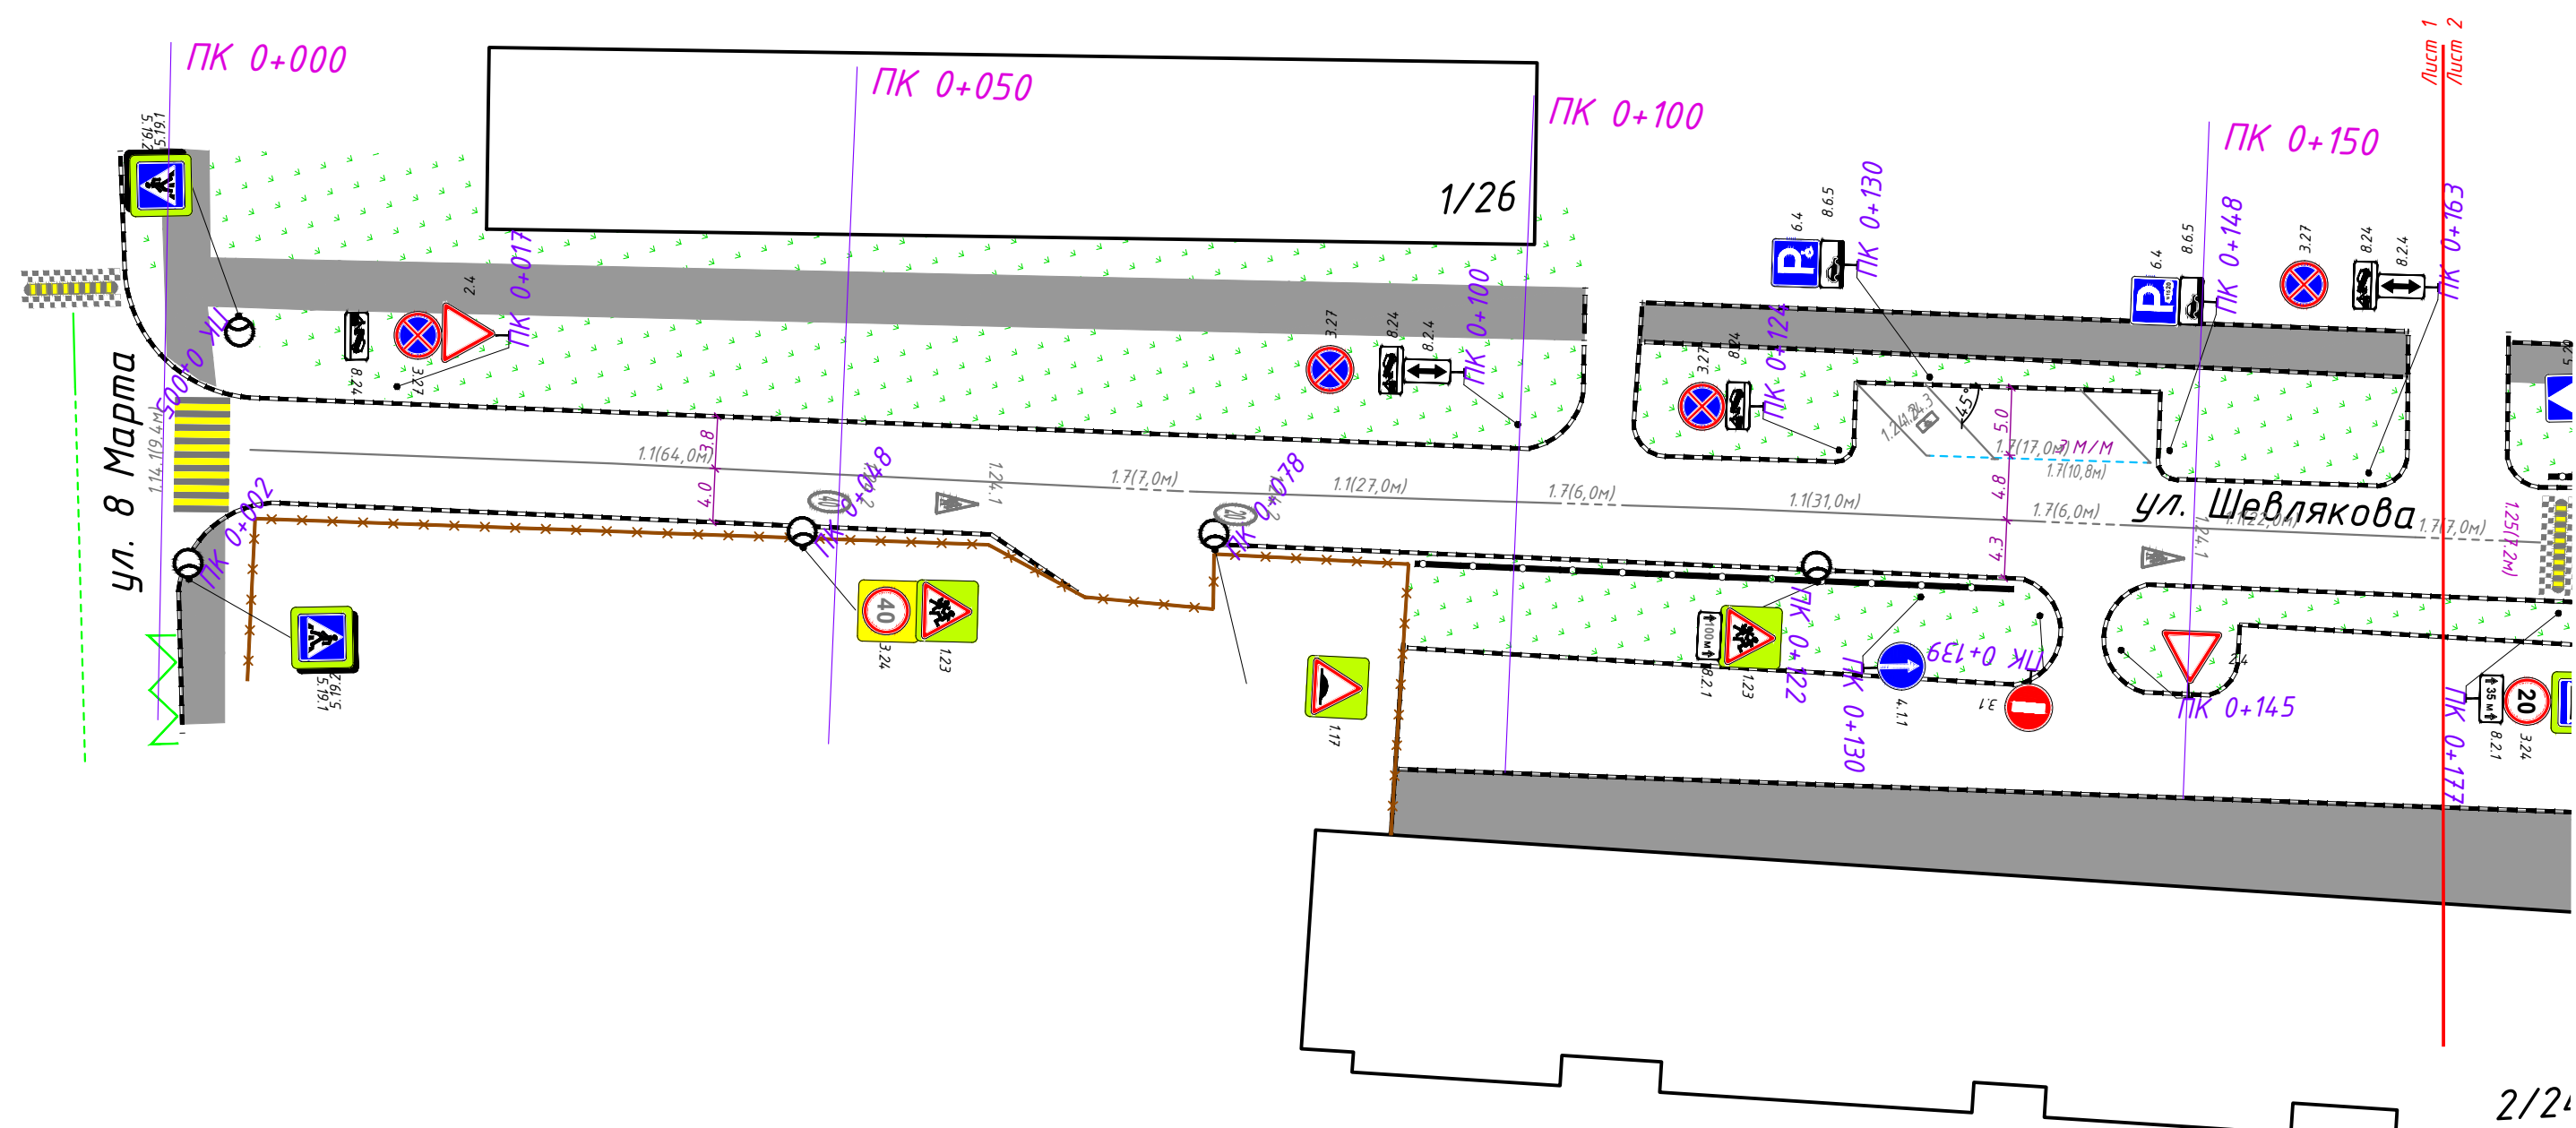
ПК 0+000
ПК 0+050
ПК 0+100
ПК 0+150
Лист 1
Лист 2
1/26
5.19.1
5.19.2
ПК 0+017
2.4
8.24
3.27
ПК 0+005
ул. 8 Марта
1.14.1(9,4м)
8.6.5
6.4
ПК 0+130
6.4
8.6.5
ПК 0+148
3.27
8.24
8.2.4
ПК 0+163
3.27
8.24
8.2.4
ПК 0+100
3.27
8.24
ПК 0+124
45°
5.0
1.7(17,0м)
М/М
1.7(10,8м)
1.1(64,0м)
3.8
4.0
ПК 0+048
1.24.1
1.7(7,0м)
ПК 0+078
1.1(27,0м)
1.7(6,0м)
1.1(31,0м)
4.8
4.3
1.7(6,0м)
ул. Шевлякова
1.1(22,0м)
1.7(7,0м)
1.25(11,2м)
ПК 0+002
5.19.1
5.19.2
40
3.24
1.23
1.17
8.2.1
1.23
ПК 0+122
ПК 0+130
4.1.1
ПК 0+139
3.1
2.4
ПК 0+145
ПК 0+177
35 м
8.2.1
20
3.24
2/2